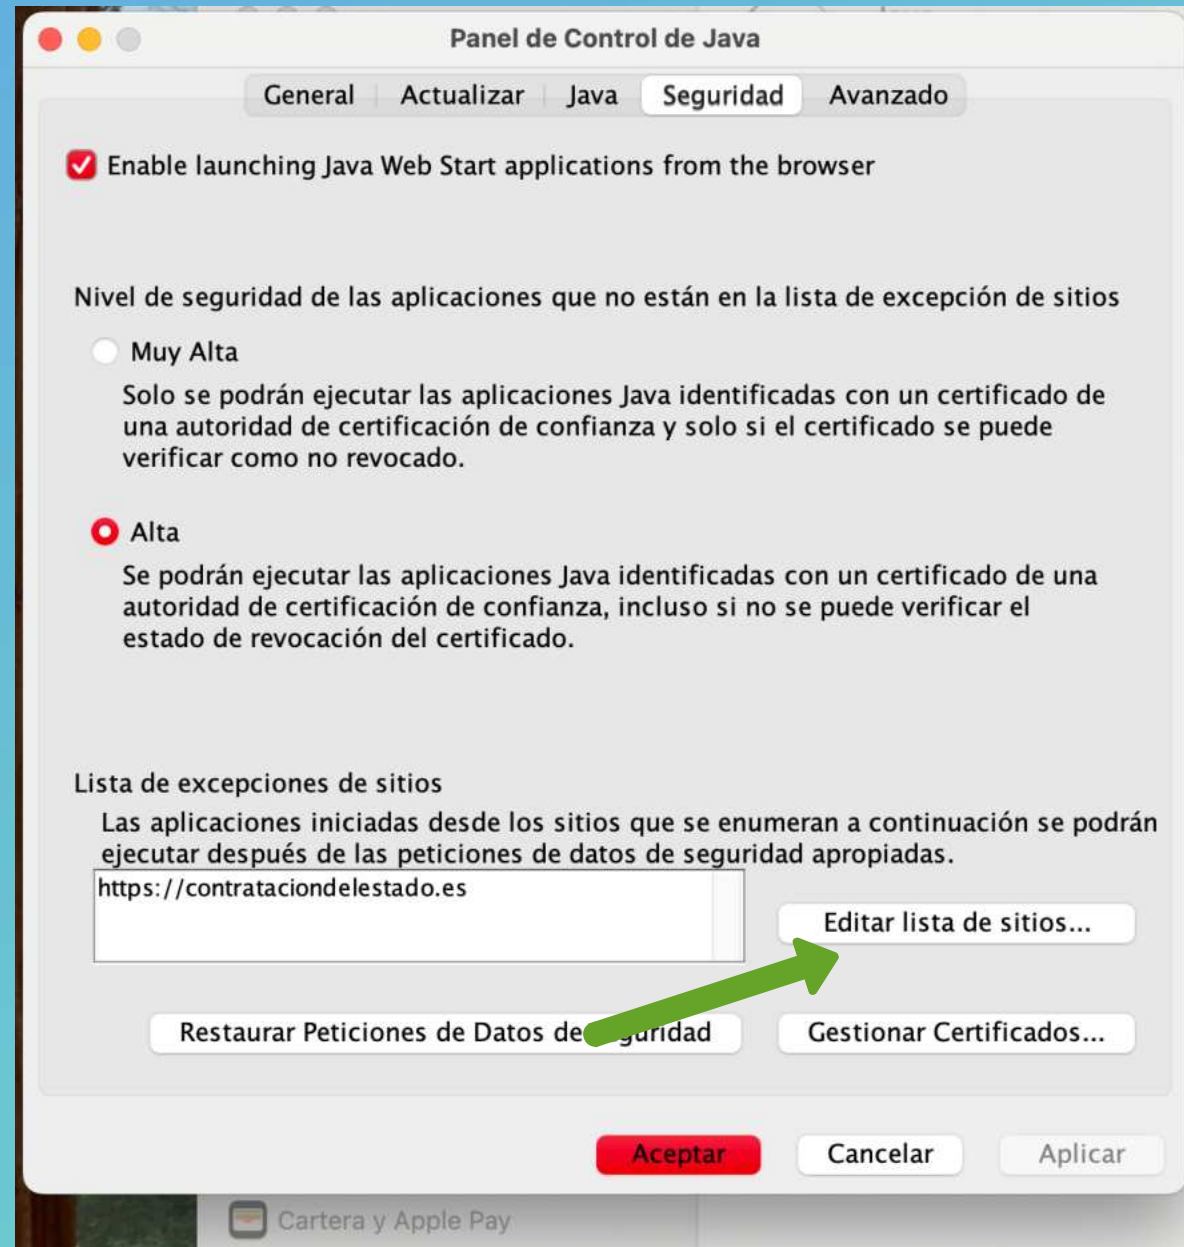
Panel de Control de Java

General | Actualizar | Java | Seguridad | Avanzado

Enable launching Java Web Start applications from the browser

Nivel de seguridad de las aplicaciones que no están en la lista de excepción de sitios

Muy Alta

Solo se podrán ejecutar las aplicaciones Java identificadas con un certificado de una autoridad de certificación de confianza y solo si el certificado se puede verificar como no revocado.

Alta

Se podrán ejecutar las aplicaciones Java identificadas con un certificado de una autoridad de certificación de confianza, incluso si no se puede verificar el estado de revocación del certificado.

Lista de excepciones de sitios

Las aplicaciones iniciadas desde los sitios que se enumeran a continuación se podrán ejecutar después de las peticiones de datos de seguridad apropiadas.

https://contrataciondelestado.es

Editar lista de sitios...

Restaurar Peticiones de Datos de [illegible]guridad

Gestionar Certificados...

Aceptar

Cancelar

Aplicar

Cartera y Apple Pay